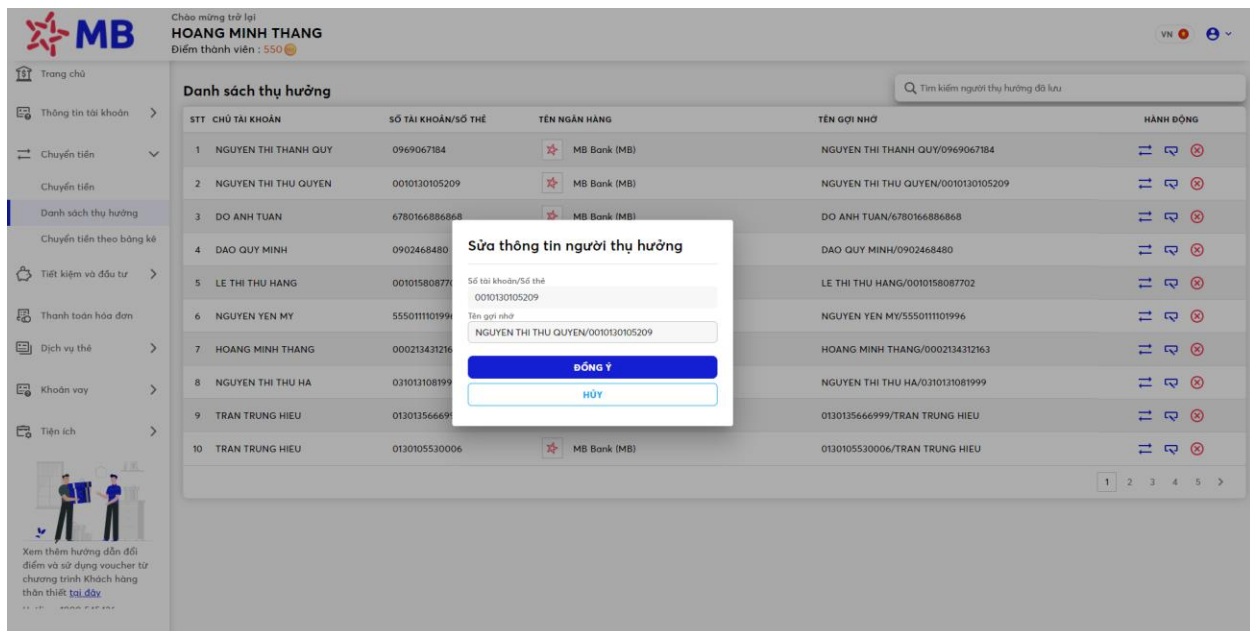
MB

Chào mừng trở lại
HOANG MINH THANG
Điểm thành viên : 550

VN

Trang chủ
Thông tin tài khoản
Chuyển tiền
Chuyển tiền
Danh sách thụ hưởng
Chuyển tiền theo bảng kê
Tiết kiệm và đầu tư
Thanh toán hóa đơn
Dịch vụ thẻ
Khoản vay
Tiện ích

Xem thêm hướng dẫn đổi điểm và sử dụng voucher từ chương trình Khách hàng thân thiết tại đây

Danh sách thụ hưởng

Tìm kiếm người thụ hưởng đã lưu

| STT | CHỦ TÀI KHOẢN | SỐ TÀI KHOẢN/SỐ THẺ | TÊN NGÂN HÀNG | TÊN GỢI NHỚ | HÀNH ĐỘNG |
|---|---|---|---|---|---|
| 1 | NGUYEN THI THANH QUY | 0969067184 | MB Bank (MB) | NGUYEN THI THANH QUY/0969067184 | |
| 2 | NGUYEN THI THU QUYEN | 0010130105209 | MB Bank (MB) | NGUYEN THI THU QUYEN/0010130105209 | |
| 3 | DO ANH TUAN | 6780166886868 | MB Bank (MB) | DO ANH TUAN/6780166886868 | |
| 4 | DAO QUY MINH | 0902468480 | | DAO QUY MINH/0902468480 | |
| 5 | LE THI THU HANG | 001015808770 | | LE THI THU HANG/0010158087702 | |
| 6 | NGUYEN YEN MY | 555011110199 | | NGUYEN YEN MY/5550111101996 | |
| 7 | HOANG MINH THANG | 000213431216 | | HOANG MINH THANG/0002134312163 | |
| 8 | NGUYEN THI THU HA | 031013108199 | | NGUYEN THI THU HA/0310131081999 | |
| 9 | TRAN TRUNG HIEU | 013013566699 | | 0130135666999/TRAN TRUNG HIEU | |
| 10 | TRAN TRUNG HIEU | 0130105530006 | MB Bank (MB) | 0130105530006/TRAN TRUNG HIEU | |

1 2 3 4 5 >

Sửa thông tin người thụ hưởng
Số tài khoản/Số thẻ
0010130105209
Tên gợi nhớ
NGUYEN THI THU QUYEN/0010130105209
ĐỒNG Ý
HỦY